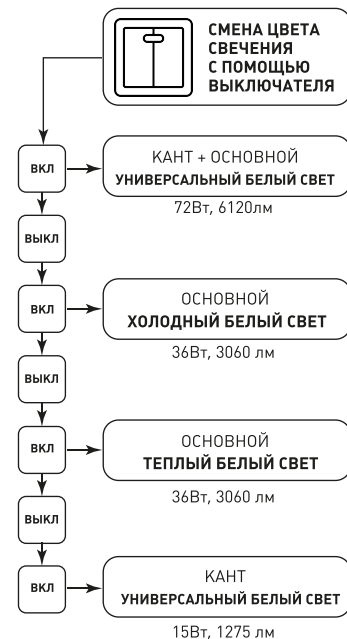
СМЕНА ЦВЕТА СВЕЧЕНИЯ С ПОМОЩЬЮ ВЫКЛЮЧАТЕЛЯ

ВКЛ

КАНТ + ОСНОВНОЙ
УНИВЕРСАЛЬНЫЙ БЕЛЫЙ СВЕТ

72Вт, 6120лм

ВЫКЛ

ВКЛ

ОСНОВНОЙ
ХОЛОДНЫЙ БЕЛЫЙ СВЕТ

36Вт, 3060 лм

ВЫКЛ

ВКЛ

ОСНОВНОЙ
ТЕПЛЫЙ БЕЛЫЙ СВЕТ

36Вт, 3060 лм

ВЫКЛ

ВКЛ

КАНТ
УНИВЕРСАЛЬНЫЙ БЕЛЫЙ СВЕТ

15Вт, 1275 лм